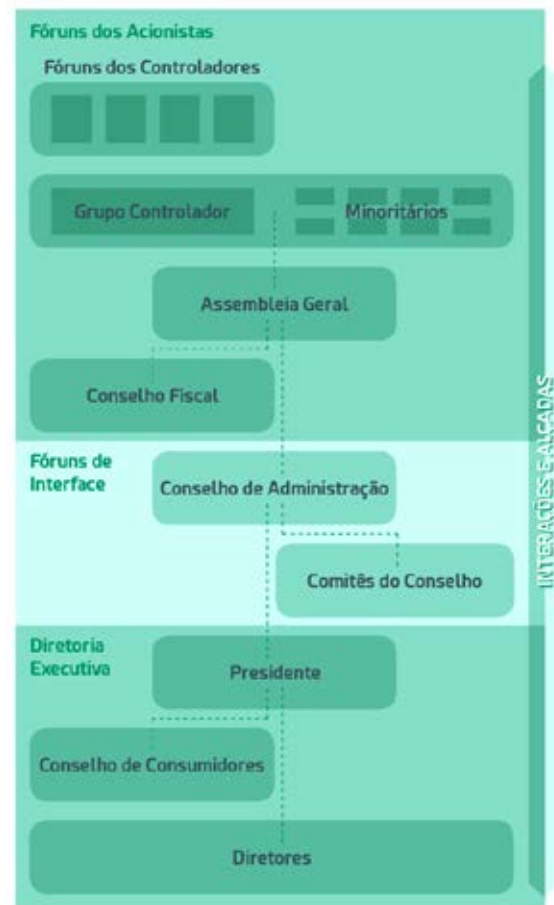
Fóruns dos Acionistas

Fóruns dos Controladores

Grupo Controlador

Minoritários

Assembleia Geral

Conselho Fiscal

Fóruns de Interface

Conselho de Administração

Comitês do Conselho

Diretoria Executiva

Presidente

Conselho de Consumidores

Diretores

INTERAÇÕES E ALÇADAS